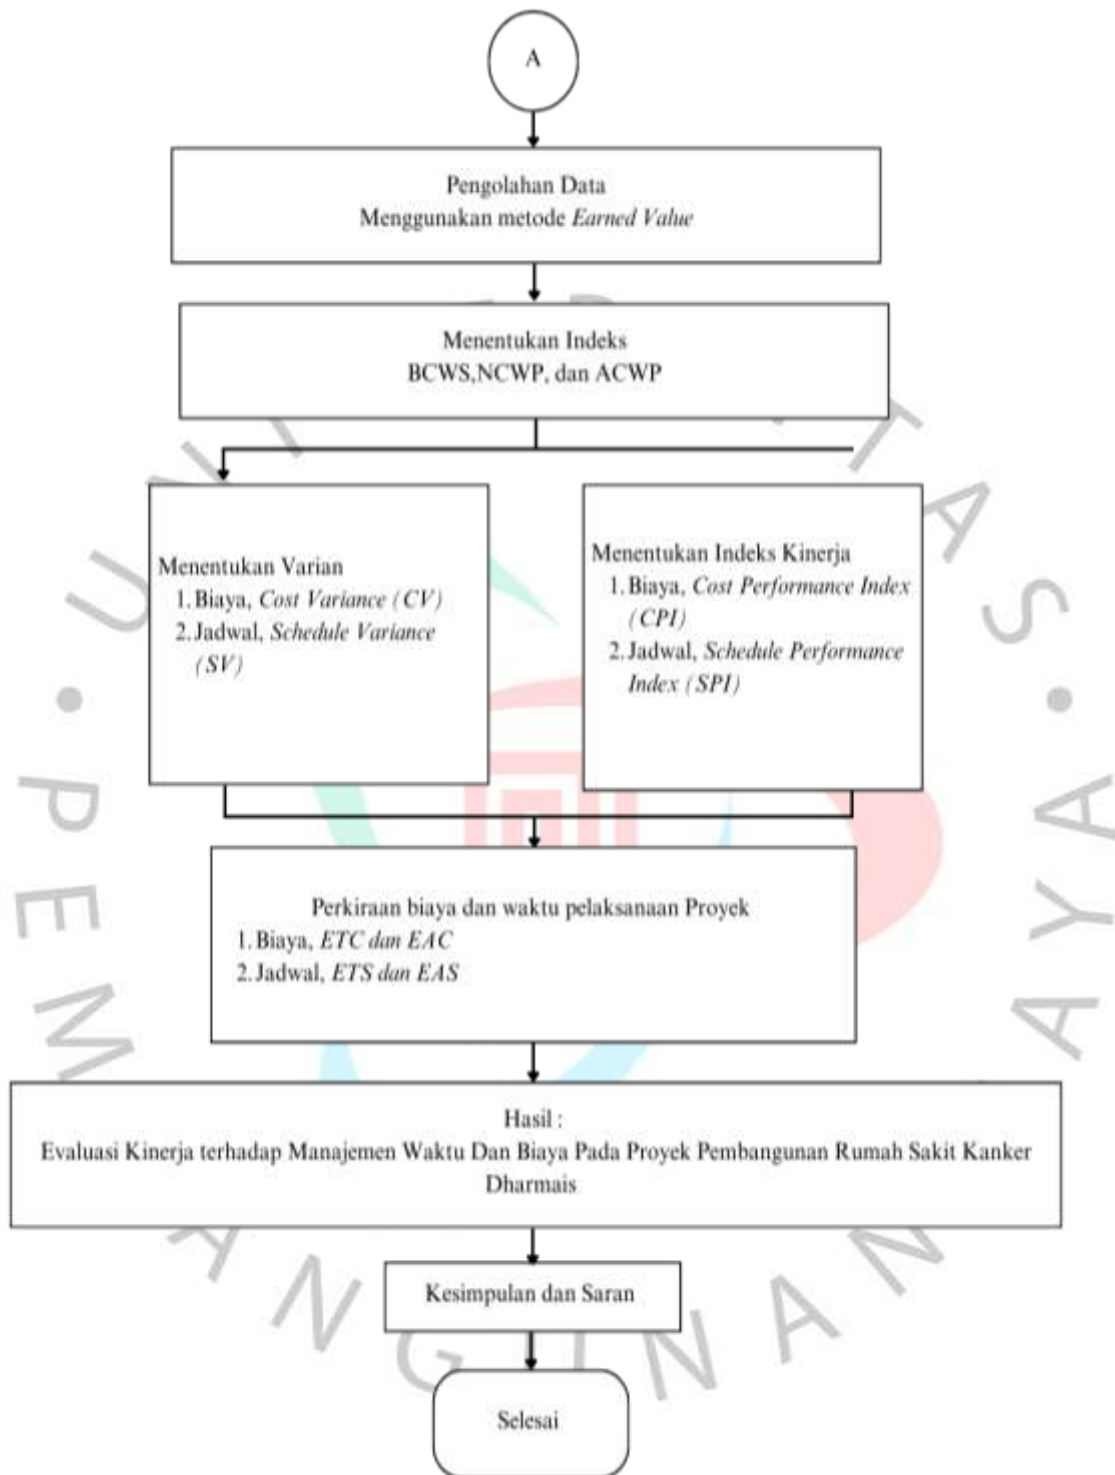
A

Pengolahan Data
Menggunakan metode Earned Value

Menentukan Indeks
BCWS,NCWP, dan ACWP

Menentukan Varian
1. Biaya, Cost Variance (CV)
2. Jadwal, Schedule Variance (SV)

Menentukan Indeks Kinerja
1. Biaya, Cost Performance Index (CPI)
2. Jadwal, Schedule Performance Index (SPI)

Perkiraan biaya dan waktu pelaksanaan Proyek
1. Biaya, ETC dan EAC
2. Jadwal, ETS dan EAS

Hasil :
Evaluasi Kinerja terhadap Manajemen Waktu Dan Biaya Pada Proyek Pembangunan Rumah Sakit Kanker Dharmais

Kesimpulan dan Saran

Selesai

UNIVERSITAS PEMBANGUNAN JAYA